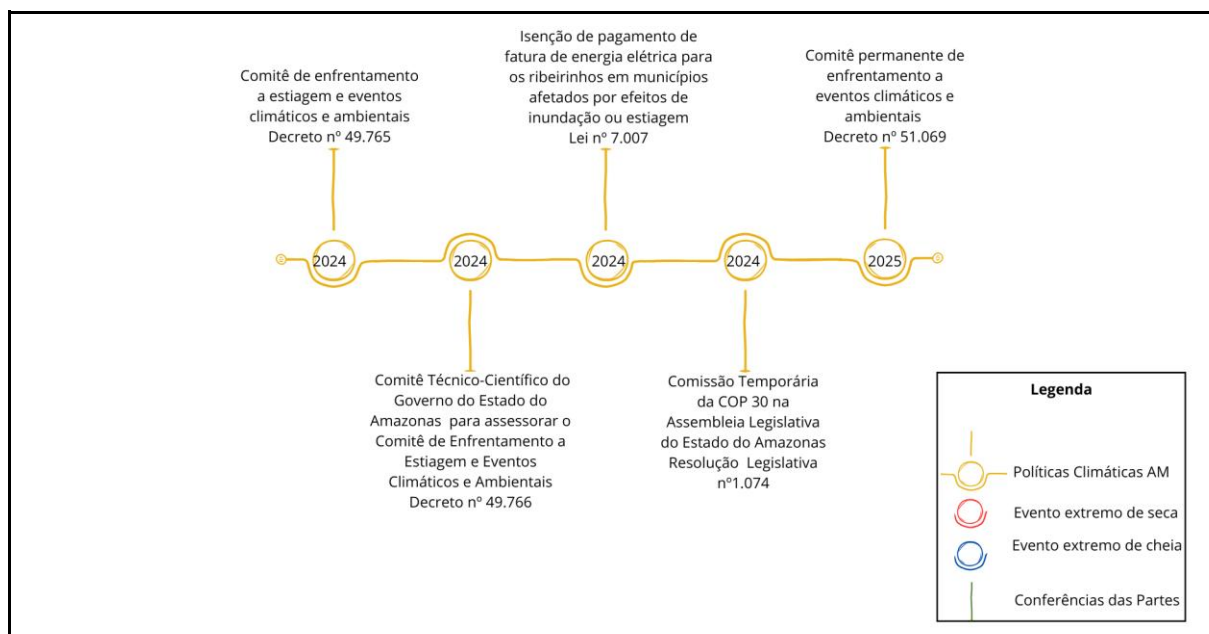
Comitê de enfrentamento a estiagem e eventos climáticos e ambientais Decreto nº 49.765

Isenção de pagamento de fatura de energia elétrica para os ribeirinhos em municípios afetados por efeitos de inundação ou estiagem Lei nº 7.007

Comitê permanente de enfrentamento a eventos climáticos e ambientais Decreto nº 51.069

2024

2024

2024

2024

2025

Comitê Técnico-Científico do Governo do Estado do Amazonas para assessorar o Comitê de Enfrentamento a Estiagem e Eventos Climáticos e Ambientais Decreto nº 49.766

Comissão Temporária da COP 30 na Assembleia Legislativa do Estado do Amazonas Resolução Legislativa nº1.074

Legenda

Políticas Climáticas AM

Evento extremo de seca

Evento extremo de cheia

Conferências das Partes